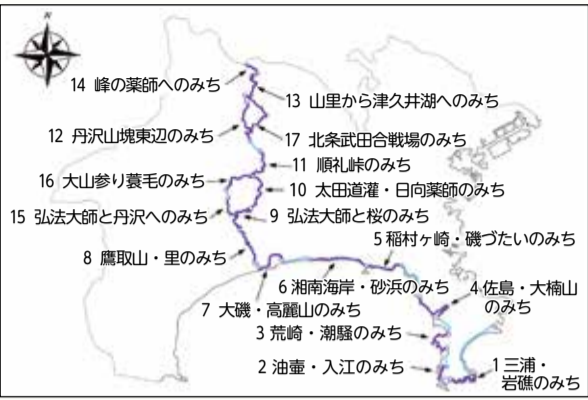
N

14 峰の薬師へのみち

13 山里から津久井湖へのみち

12 丹沢山塊東辺のみち

17 北条武田合戦場のみち

11 順礼峠のみち

16 大山参り蓑毛のみち

10 太田道灌・日向薬師のみち

15 弘法大師と丹沢へのみち

9 弘法大師と桜のみち

5 稲村ヶ崎・磯づたいのみち

8 鷹取山・里のみち

6 湘南海岸・砂浜のみち

4 佐島・大楠山のみち

7 大磯・高麗山のみち

3 荒崎・潮騒のみち

2 油壷・入江のみち

1 三浦・岩礁のみち